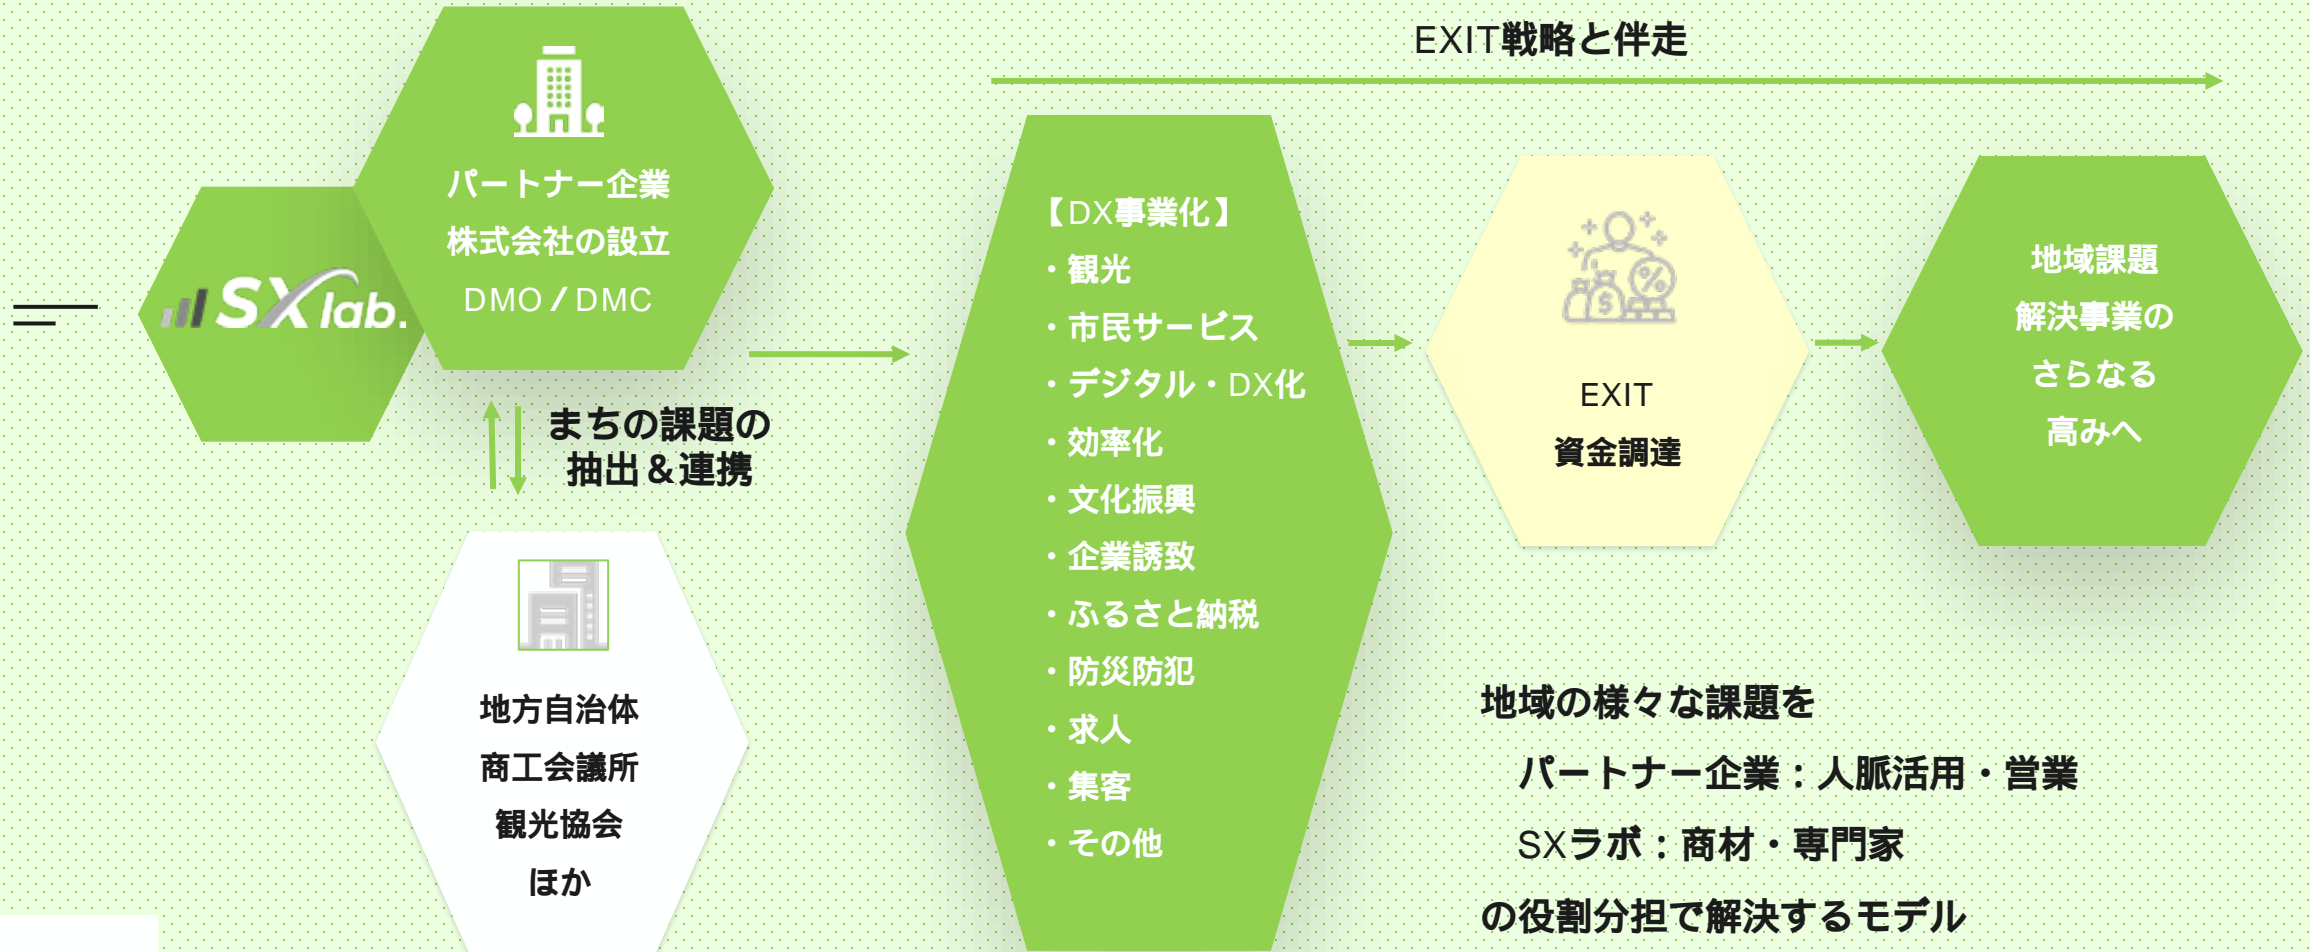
EXIT戦略と伴走

SX lab.

パートナー企業
株式会社の設立
DMO / DMC

まちの課題の
抽出＆連携

地方自治体
商工会議所
観光協会
ほか

【DX事業化】
・観光
・市民サービス
・デジタル・DX化
・効率化
・文化振興
・企業誘致
・ふるさと納税
・防災防犯
・求人
・集客
・その他

EXIT
資金調達

地域課題
解決事業の
さらなる
高みへ

地域の様々な課題を
パートナー企業：人脈活用・営業
SXラボ：商材・専門家
の役割分担で解決するモデル